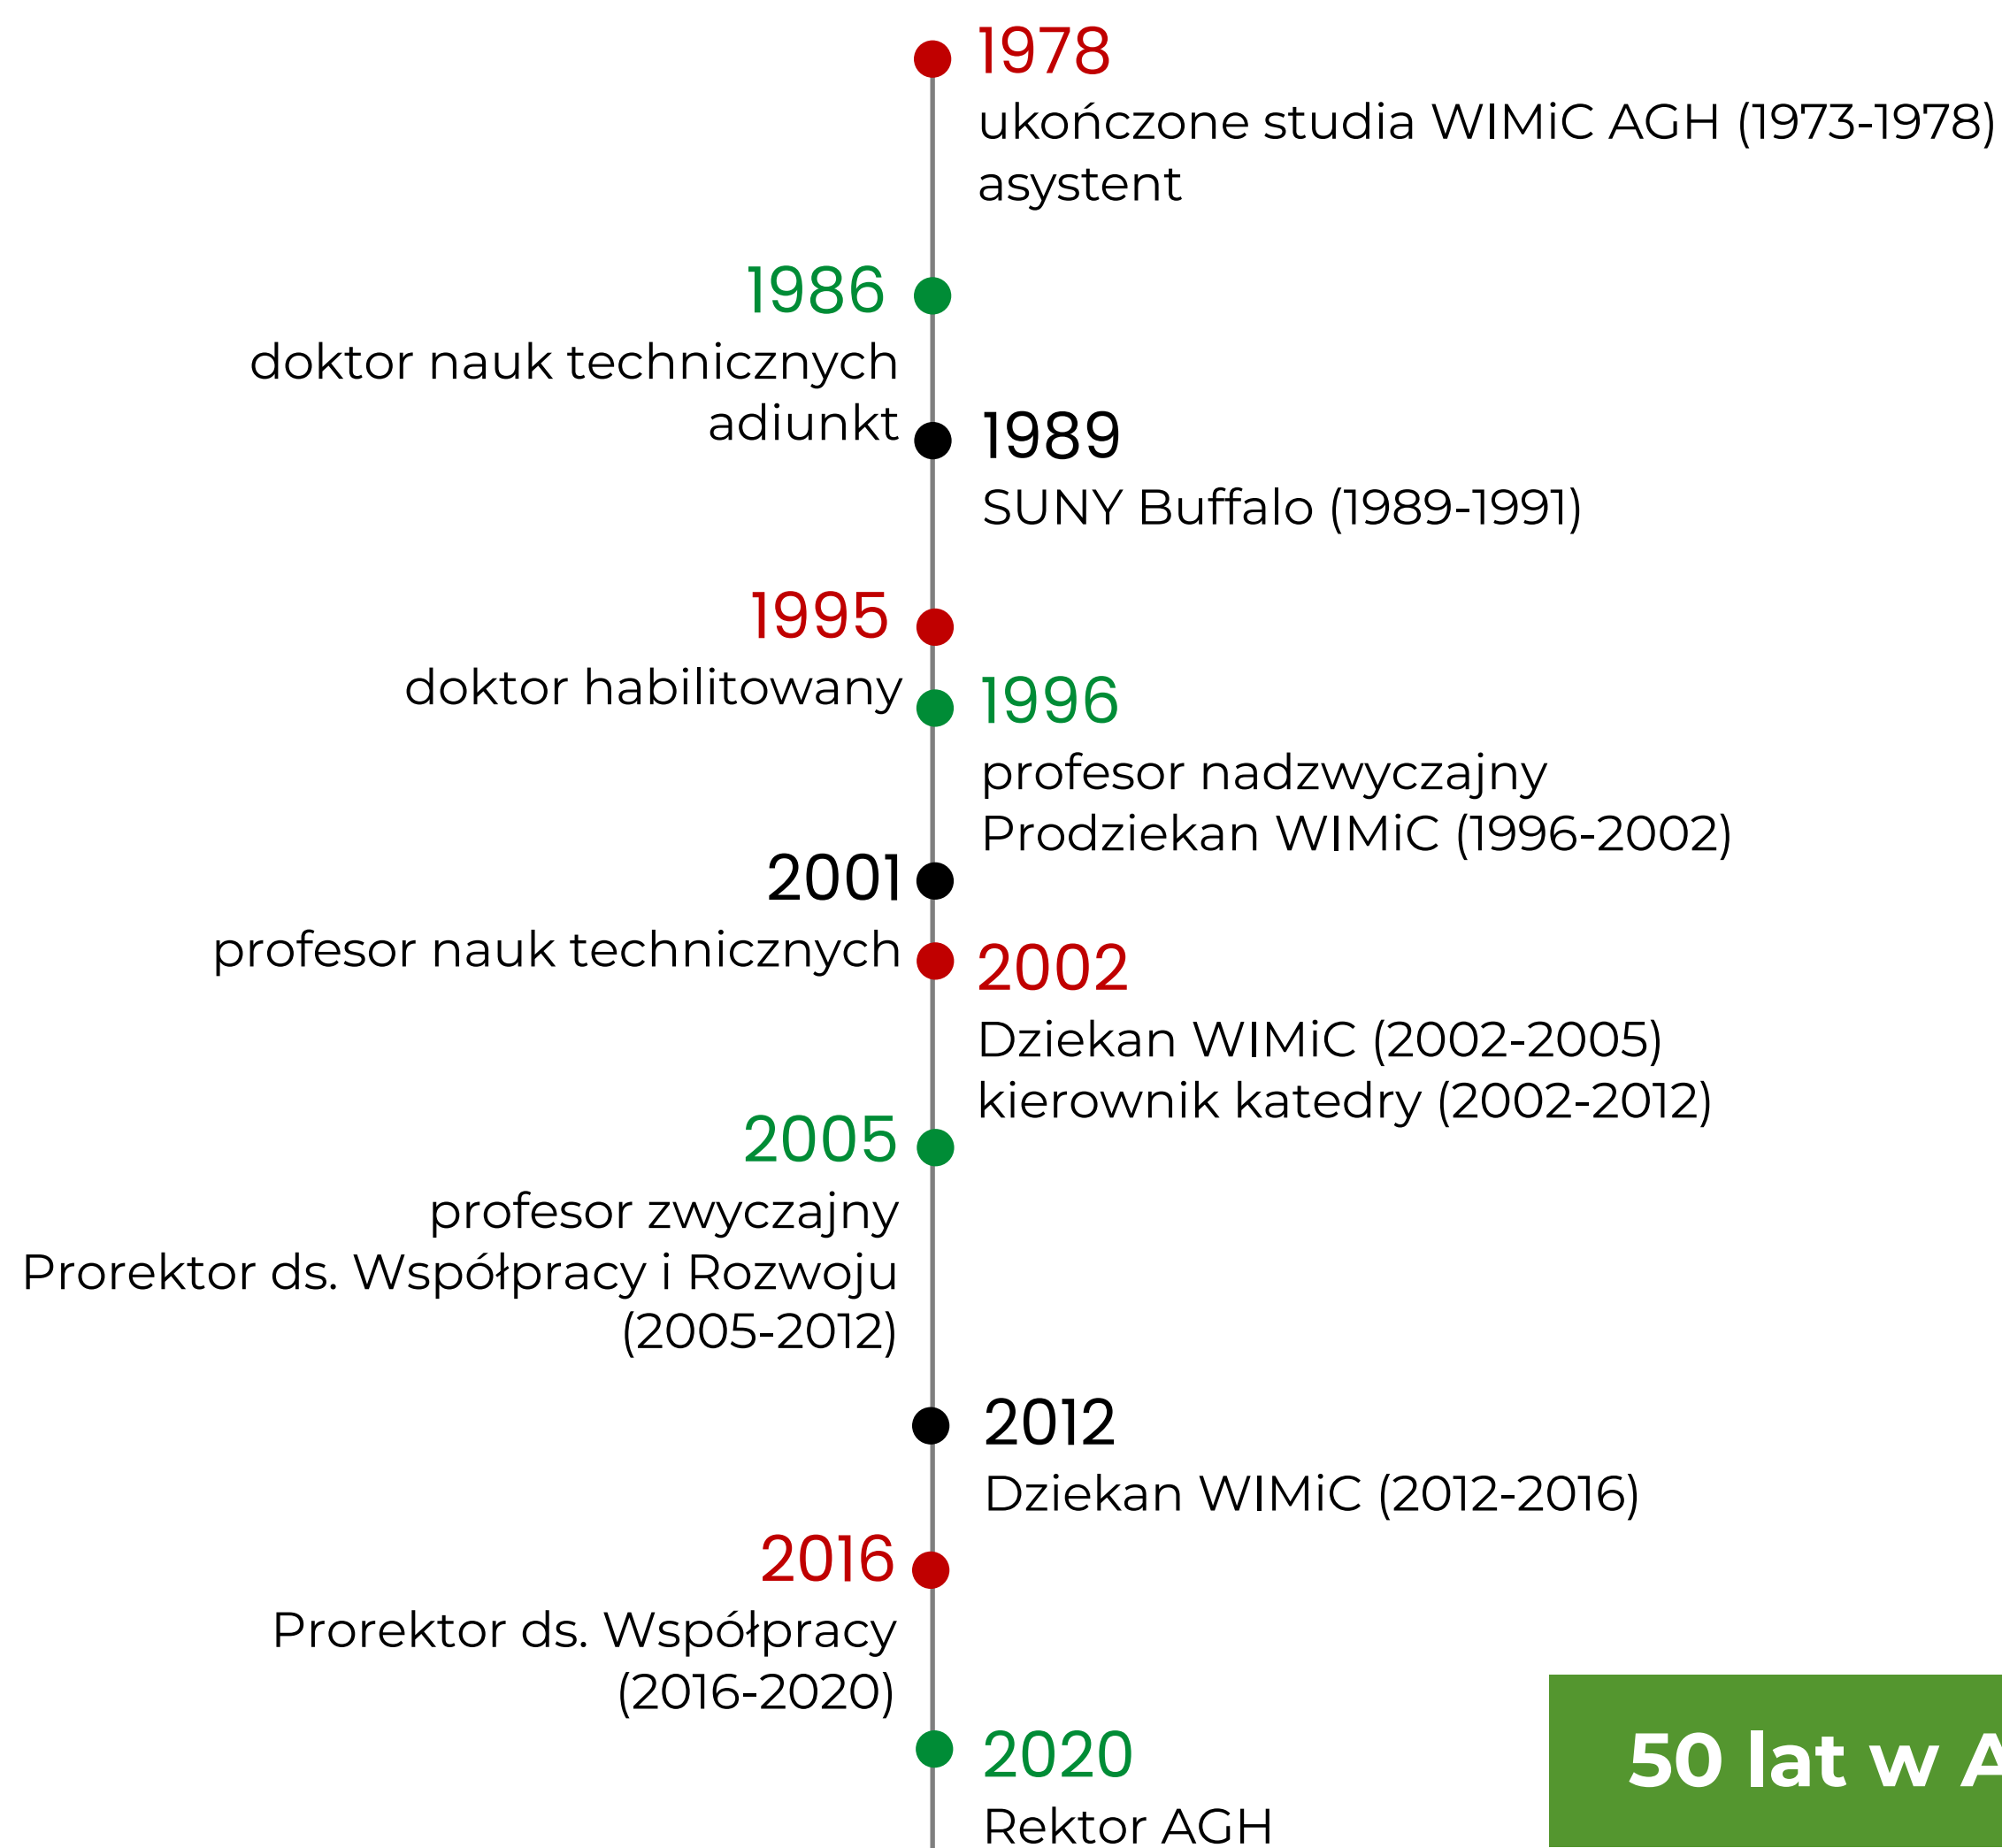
1978
ukończone studia WIMiC AGH (1973-1978)
asystent

1986
doktor nauk technicznych
adiunkt

1989
SUNY Buffalo (1989-1991)

1995
doktor habilitowany

1996
profesor nadzwyczajny
Prodziekan WIMiC (1996-2002)

2001
profesor nauk technicznych

2002
Dziekan WIMiC (2002-2005)
kierownik katedry (2002-2012)

2005
profesor zwyczajny
Prorektor ds. Współpracy i Rozwoju (2005-2012)

2012
Dziekan WIMiC (2012-2016)

2016
Prorektor ds. Współpracy (2016-2020)

2020
Rektor AGH

50 lat w A